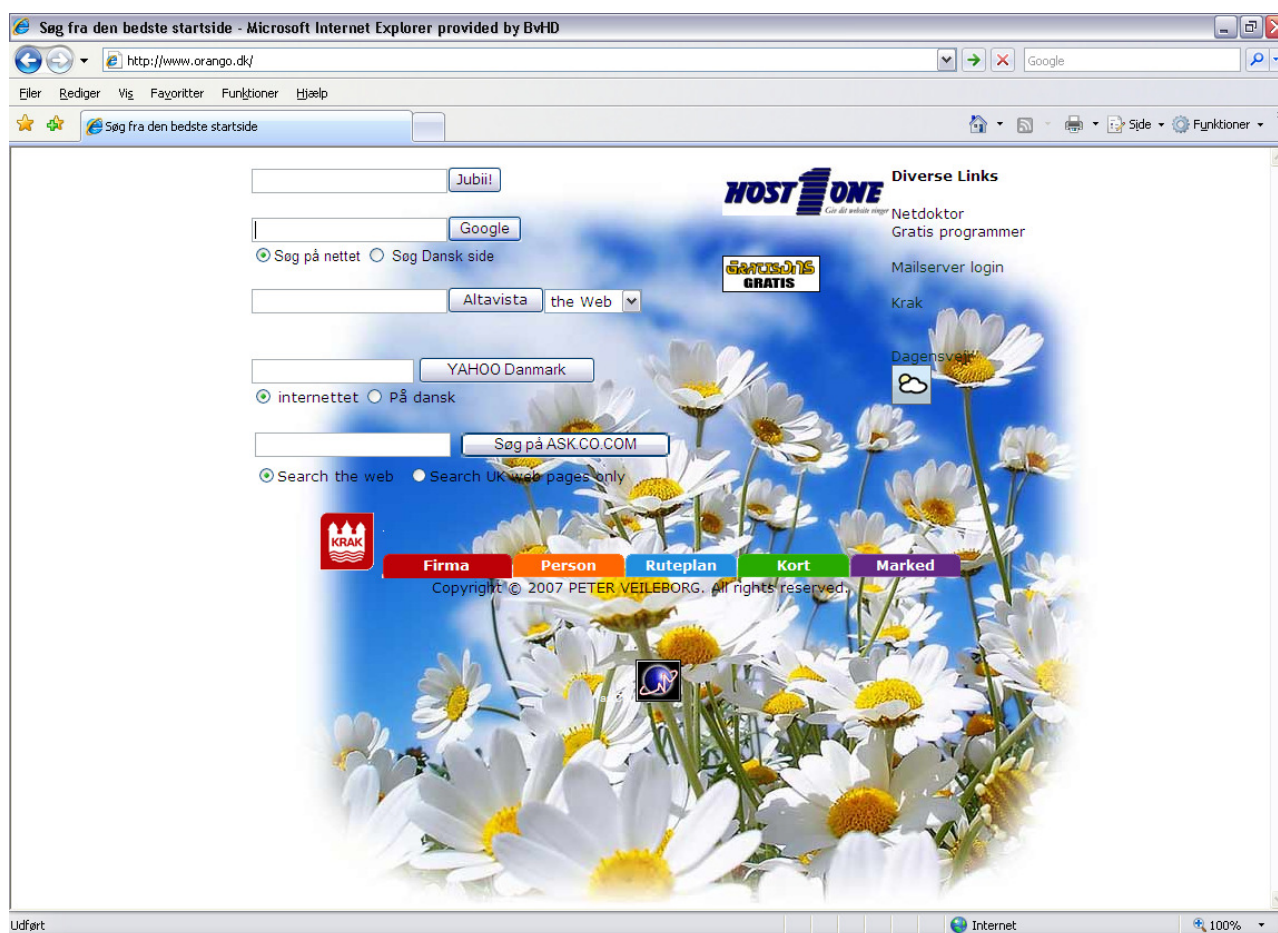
Søg fra den bedste startside - Microsoft Internet Explorer provided by BvHD

http://www.orango.dk/

Google

Filer Rediger Vis Favoritter Funktioner Hjælp

Søg fra den bedste startside

Side Funktioner

Jubii!

Google

Søg på nettet Søg Dansk side

Altavista the Web

YAHOO Danmark

internettet På dansk

Søg på ASK.CO.COM

Search the web Search UK web pages only

HOST ONE
Gør dit website synligt

GRATIS

Diverse Links

Netdoktor
Gratis programmer

Mailserver login

Krak

Dagensvejr

KRAK

Firma Person Ruteplan Kort Marked

Copyright © 2007 PETER VEILEBORG. All rights reserved.

Udført

Internet

100%